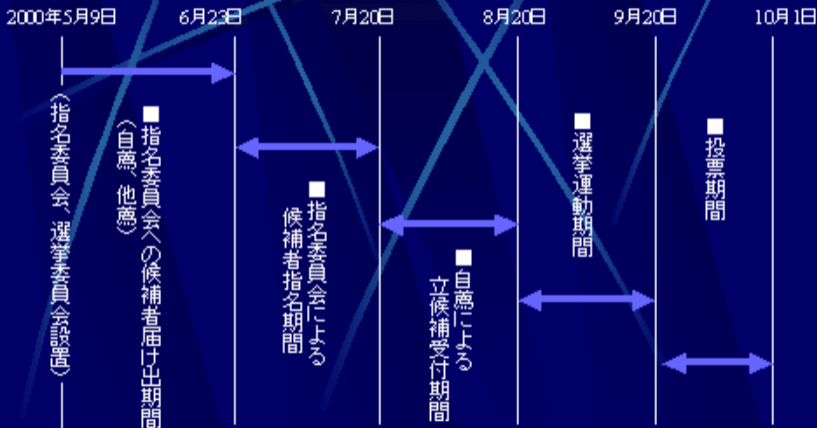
2000年5月9日
6月23日
7月20日
8月20日
9月20日
10月1日

（指名委員会、選挙委員会設置）

■指名委員会への候補者届け出期間
（自薦、他薦）

■指名委員会による候補者指名期間

■自薦による立候補受付期間

■選挙運動期間

■投票期間